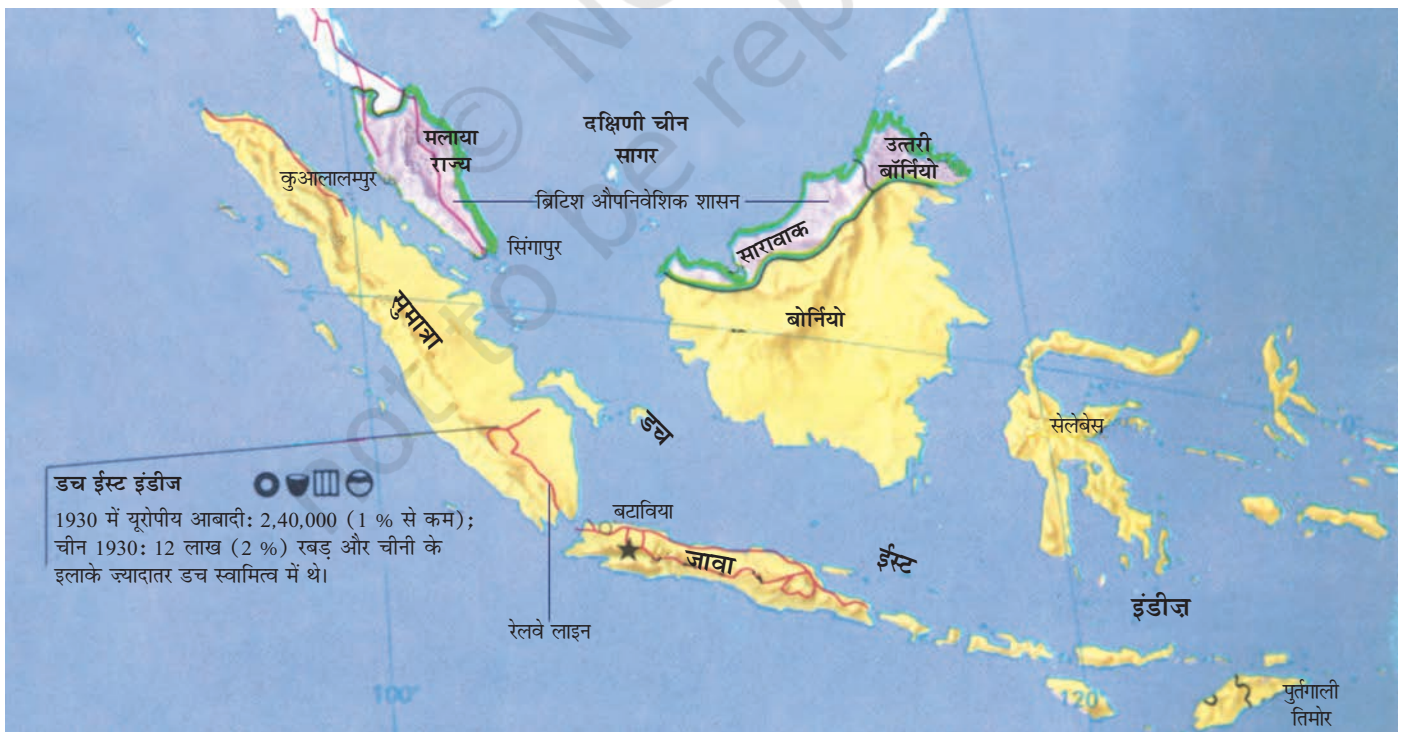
मलाया राज्य

दक्षिणी चीन सागर

उत्तरी बॉर्नियो

कुआलालम्पुर

ब्रिटिश औपनिवेशिक शासन

सिंगापुर

सारावाक

सुमात्रा

बोर्नियो

डच

सेलेबेस

डच ईस्ट इंडीज

1930 में यूरोपीय आबादी: 2,40,000 (1 % से कम); चीन 1930: 12 लाख (2 %) रबड़ और चीनी के इलाके ज़्यादातर डच स्वामित्व में थे।

बटाविया

जावा

ईस्ट

इंडीज़

रेलवे लाइन

100°

120°

पुर्तगाली तिमोर